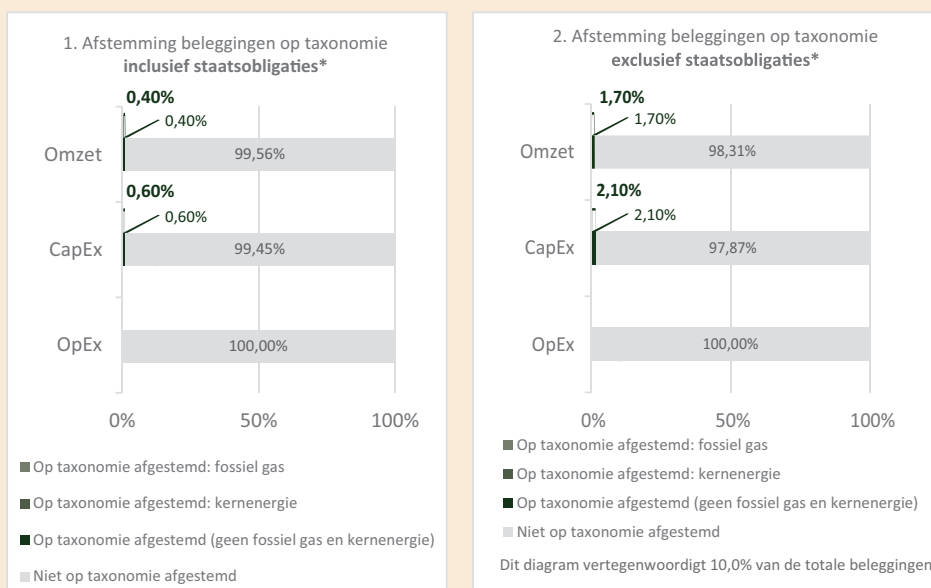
1. Afstemming beleggingen op taxonomie
**inclusief staatsobligaties***

Omzet
**0,40%**
0,40%
99,56%

CapEx
**0,60%**
0,60%
99,45%

OpEx
100,00%

0% 50% 100%

Op taxonomie afgestemd: fossiel gas
Op taxonomie afgestemd: kernenergie
Op taxonomie afgestemd (geen fossiel gas en kernenergie)
Niet op taxonomie afgestemd

2. Afstemming beleggingen op taxonomie
**exclusief staatsobligaties***

Omzet
**1,70%**
1,70%
98,31%

CapEx
**2,10%**
2,10%
97,87%

OpEx
100,00%

0% 50% 100%

Op taxonomie afgestemd: fossiel gas
Op taxonomie afgestemd: kernenergie
Op taxonomie afgestemd (geen fossiel gas en kernenergie)
Niet op taxonomie afgestemd

Dit diagram vertegenwoordigt 10,0% van de totale beleggingen